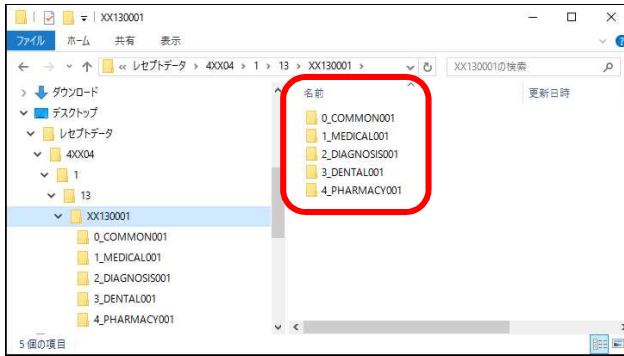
XX130001

ファイル ホーム 共有 表示

« レセプトデータ › 4XX04 › 1 › 13 › XX130001 ›

XX130001の検索

ダウンロード
デスクトップ
レセプトデータ
4XX04
1
13
XX130001
0_COMMON001
1_MEDICAL001
2_DIAGNOSIS001
3_DENTAL001
4_PHARMACY001

名前
更新日時

0_COMMON001
1_MEDICAL001
2_DIAGNOSIS001
3_DENTAL001
4_PHARMACY001

5 個の項目